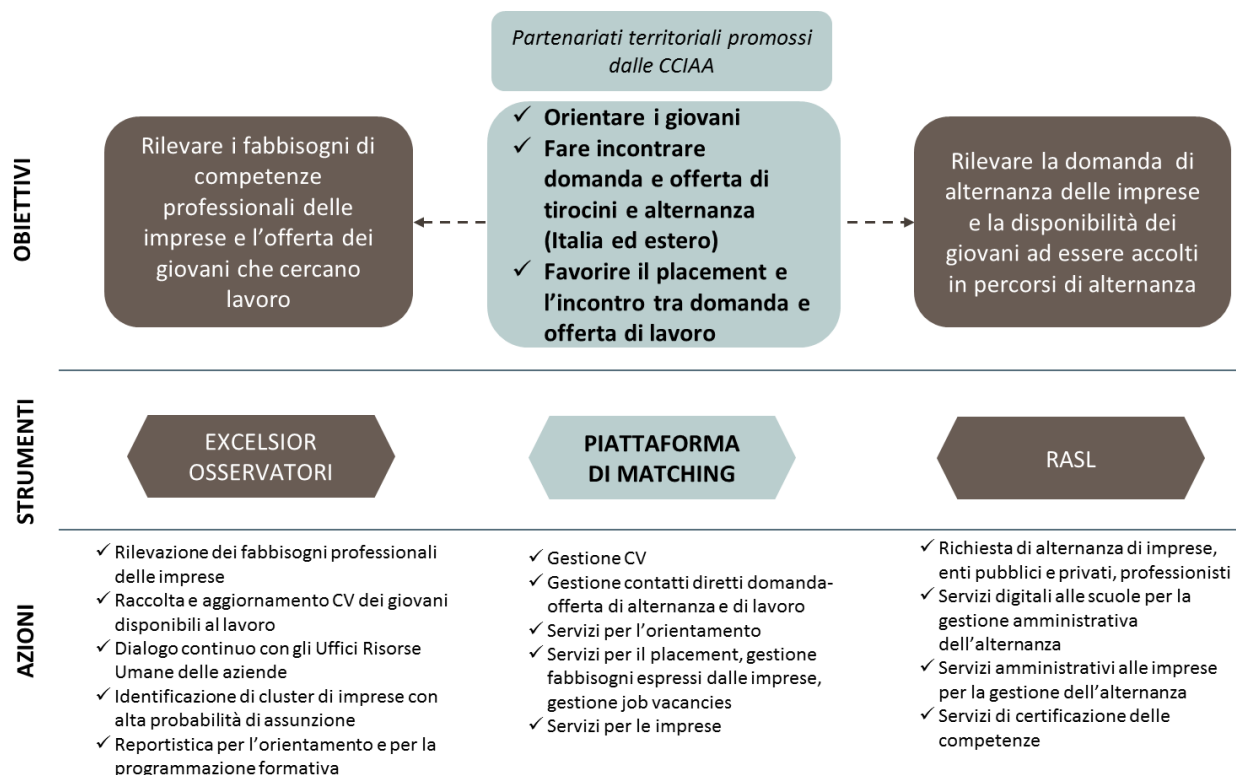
OBIETTIVI

Partenariati territoriali promossi dalle CCIAA

Rilevare i fabbisogni di competenze professionali delle imprese e l'offerta dei giovani che cercano lavoro

✓ Orientare i giovani
✓ Fare incontrare domanda e offerta di tirocini e alternanza (Italia ed estero)
✓ Favorire il placement e l'incontro tra domanda e offerta di lavoro

Rilevare la domanda di alternanza delle imprese e la disponibilità dei giovani ad essere accolti in percorsi di alternanza

STRUMENTI

EXCELSIOR OSSERVATORI

PIATTAFORMA DI MATCHING

RASL

AZIONI

✓ Rilevazione dei fabbisogni professionali delle imprese
✓ Raccolta e aggiornamento CV dei giovani disponibili al lavoro
✓ Dialogo continuo con gli Uffici Risorse Umane delle aziende
✓ Identificazione di cluster di imprese con alta probabilità di assunzione
✓ Reportistica per l'orientamento e per la programmazione formativa

✓ Gestione CV
✓ Gestione contatti diretti domanda-offerta di alternanza e di lavoro
✓ Servizi per l'orientamento
✓ Servizi per il placement, gestione fabbisogni espressi dalle imprese, gestione job vacancies
✓ Servizi per le imprese

✓ Richiesta di alternanza di imprese, enti pubblici e privati, professionisti
✓ Servizi digitali alle scuole per la gestione amministrativa dell'alternanza
✓ Servizi amministrativi alle imprese per la gestione dell'alternanza
✓ Servizi di certificazione delle competenze